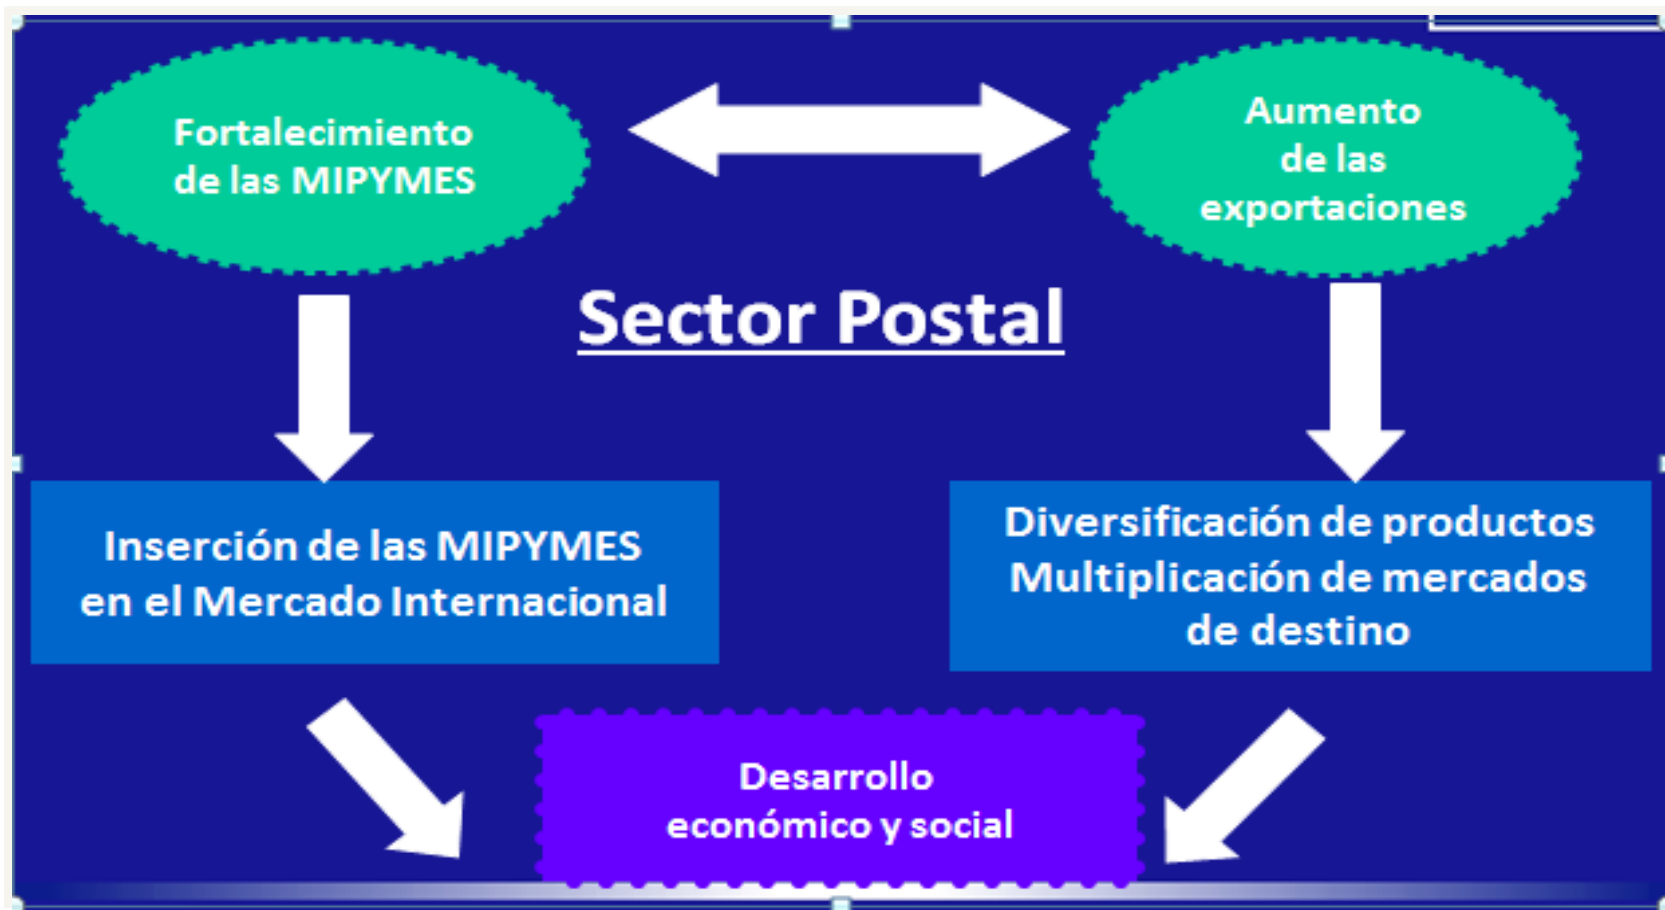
Fortalecimiento de las MIPYMES

Aumento de las exportaciones

Sector Postal

Inserción de las MIPYMES en el Mercado Internacional

Diversificación de productos
Multiplicación de mercados de destino

Desarrollo económico y social